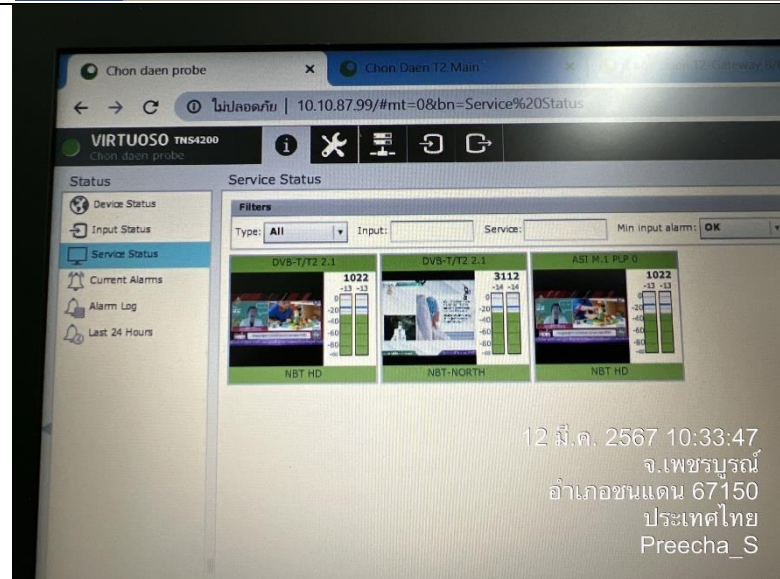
Chon daen probe ×
Chon Daen T2 Main ×
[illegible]

← → C ⓘ ไม่ปลอดภัย | 10.10.87.99/#mt=0&bn=Service%20Status

VIRTUOSO TNS4200
Chon daen probe

Status
Device Status
Input Status
Service Status
Current Alarms
Alarm Log
Last 24 Hours

Service Status
Filters
Type: All
Input:
Service:
Min input alarm: OK

DVB-T/T2 2.1
1022
-13 -13
0
-20
-40
-60
-80
NBT HD

DVB-T/T2 2.1
3112
-14 -14
0
-20
-40
-60
-80
NBT-NORTH

ASI M.1 PLP 0
1022
-13 -13
0
-20
-40
-60
-80
NBT HD

12 มี.ค. 2567 10:33:47
จ.เพชรบูรณ์
อำเภอชนแดน 67150
ประเทศไทย
Preecha_S